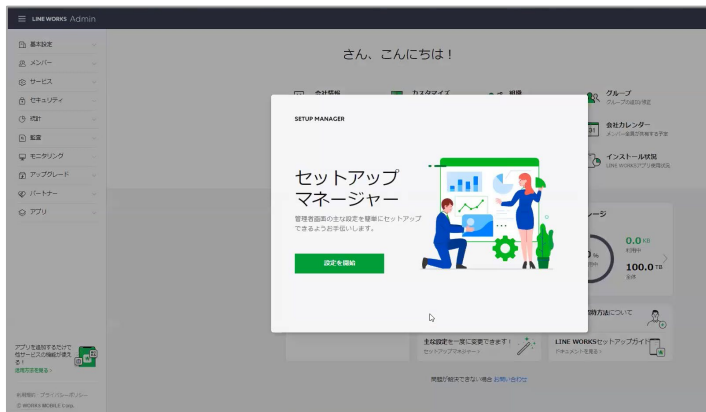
LINE WORKS Admin

基本設定
メンバー
サービス
セキュリティ
統計
監査
モニタリング
アップグレード
パートナー
アプリ

さん、こんにちは！

グループ
グループの追加/管理

会社カレンダー

インストール状況
LINE WORKSアプリ使用状況

SETUP MANAGER

セットアップマネージャー

管理者画面の主な設定を簡単にセットアップできるようお手伝いします。

設定を開始

ージ

0.0 KB
利用中

100.0 TB
全体

方法について

主な設定を一度に変更できます！
セットアップマネージャー

LINE WORKSセットアップガイド
ドキュメントを見る

問題が解決できない場合 お問い合わせ

アプリを追加するだけで他サービスの機能が使えます！
連携アプリを見る

利用規約 プライバシーポリシー
© WORKS MOBILE Corp.